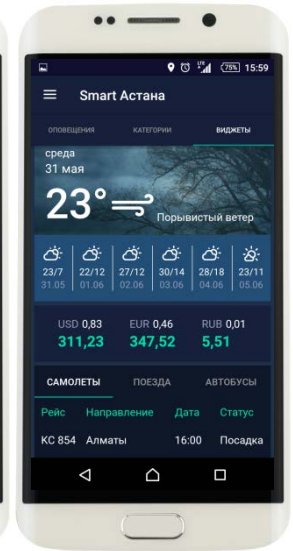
LTE 75% 15:59

Smart Астана

ОПОВЕЩЕНИЯ КАТЕГОРИИ ВИДЖЕТЫ

среда
31 мая

23°

Порывистый ветер

| 23/7 | 22/12 | 27/12 | 30/14 | 28/18 | 23/11 |
|---|---|---|---|---|---|
| 31.05 | 01.06 | 02.06 | 03.06 | 04.06 | 05.06 |

USD 0,83 EUR 0,46 RUB 0,01
311,23 347,52 5,51

САМОЛЕТЫ ПОЕЗДА АВТОБУСЫ

| Рейс | Направление | Дата | Статус |
|---|---|---|---|
| KC 854 | Алматы | 16:00 | Посадка |